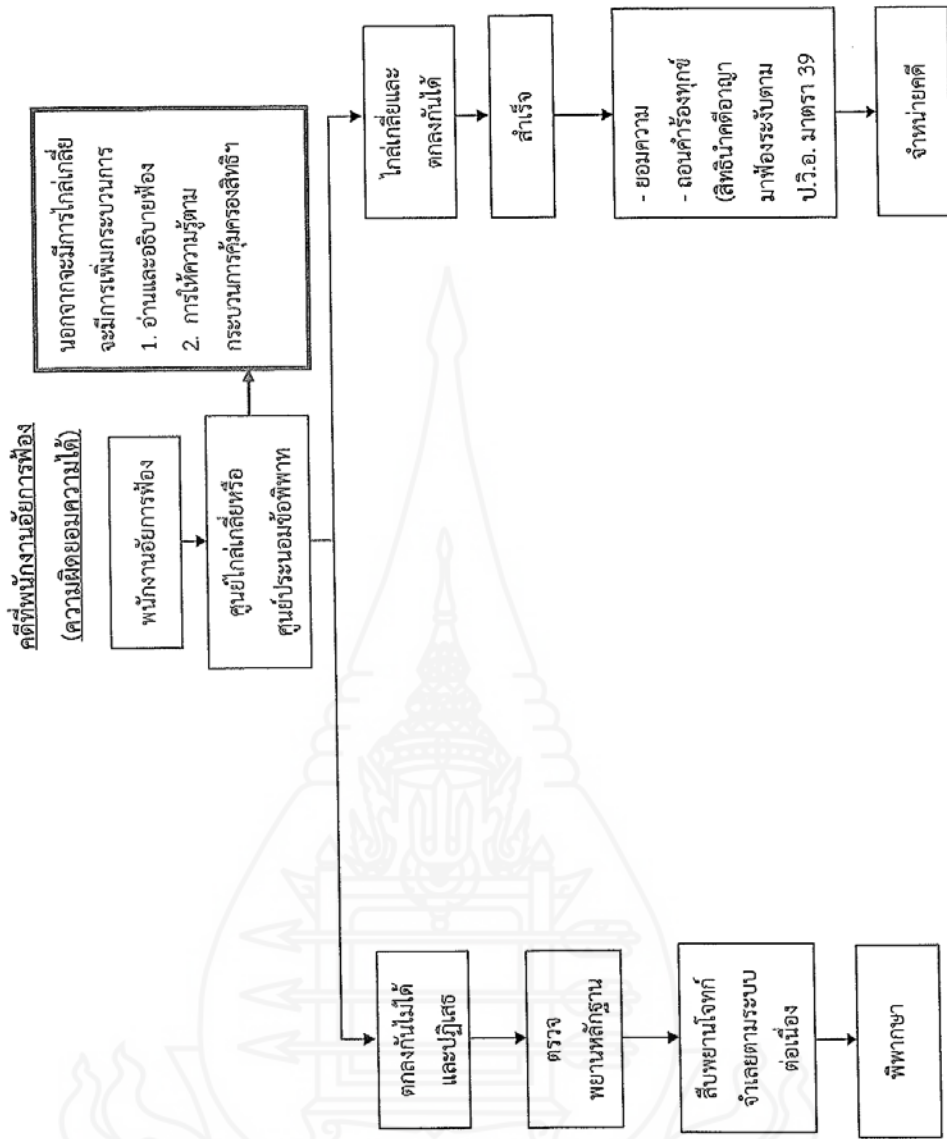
คดีที่พนักงานอัยการฟ้อง
(ความผิดยอมความได้)

พนักงานอัยการฟ้อง

ศูนย์ไกล่เกลี่ยหรือ
ศูนย์ประนอมข้อพิพาท

นอกจากจะมีการไกล่เกลี่ย
จะมีการเพิ่มกระบวนการ
1. อ่านและอธิบายฟ้อง
2. การให้ความรู้ตาม
กระบวนการคุ้มครองสิทธิฯ

ไกล่เกลี่ยและ
ตกลงกันได้

สำเร็จ

- ยอมความ
- ถอนคำร้องทุกข์
(สิทธินำคดีอาญา
มาฟ้องระงับตาม
ป.วิ.อ. มาตรา 39

จำหน่ายคดี

ตกลงกันไม่ได้
และปฏิเสธ

ตรวจ
พยานหลักฐาน

สืบพยานโจทก์
จำเลยตามระบบ
ต่อเนื่อง

พิพากษา